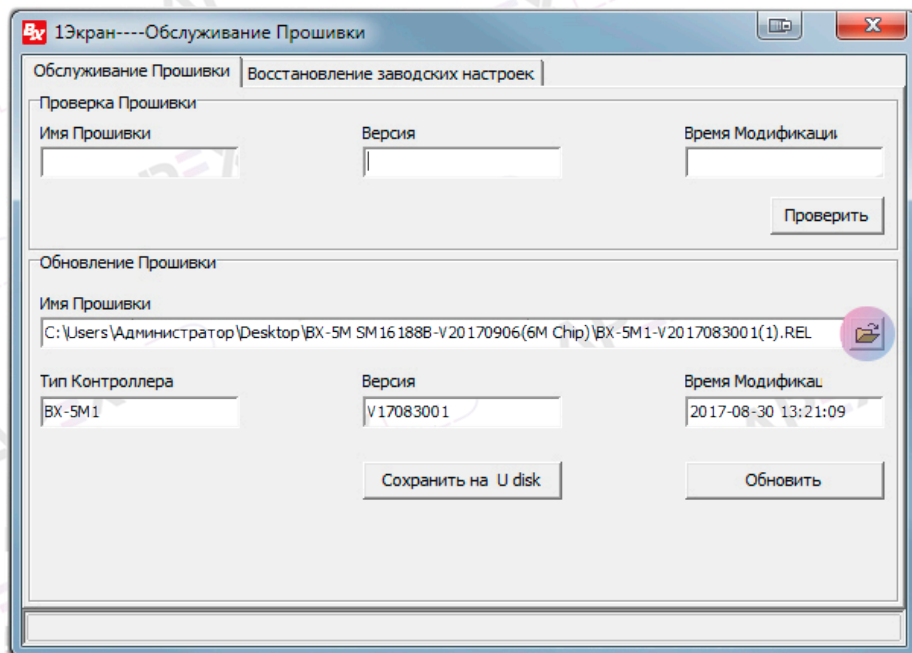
1Экран----Обслуживание Прошивки

Обслуживание Прошивки | Восстановление заводских настроек

Проверка Прошивки

Имя Прошивки

Версия

Время Модификаци

Проверить

Обновление Прошивки

Имя Прошивки

C:\Users\Администратор\Desktop\BX-5M SM16188B-V20170906(6M Chip)\BX-5M1-V2017083001(1).REL

Тип Контроллера

BX-5M1

Версия

V17083001

Время Модификац

2017-08-30 13:21:09

Сохранить на U disk

Обновить